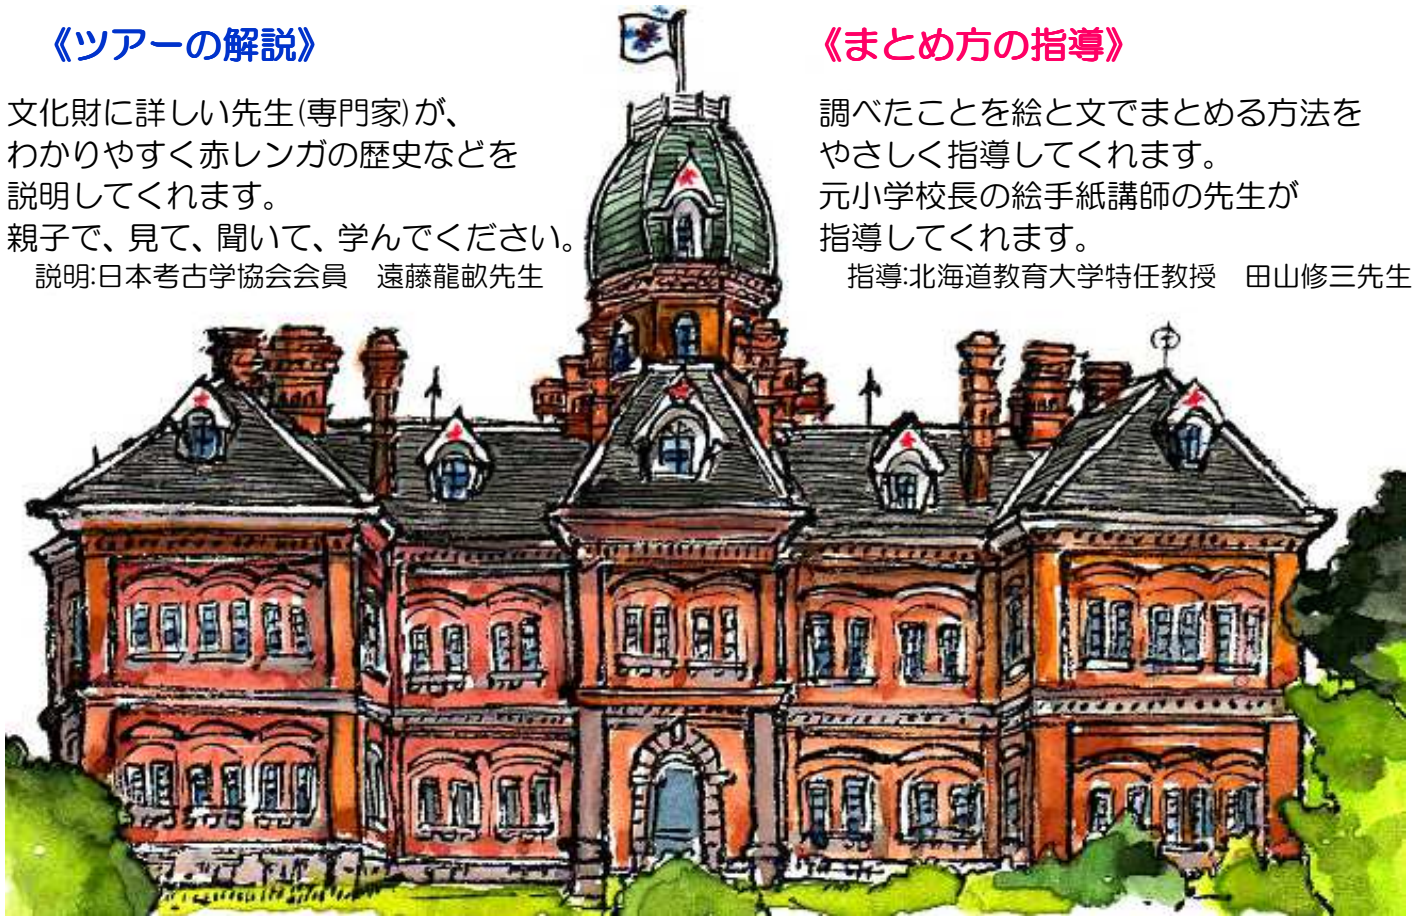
《ツアーの解説》

文化財に詳しい先生(専門家)が、わかりやすく赤レンガの歴史などを説明してくれます。
親子で、見て、聞いて、学んでください。
説明:日本考古学協会会員　遠藤龍畝先生

《まとめ方の指導》

調べたことを絵と文でまとめる方法をやさしく指導してくれます。
元小学校長の絵手紙講師の先生が指導してくれます。
指導:北海道教育大学特任教授　田山修三先生